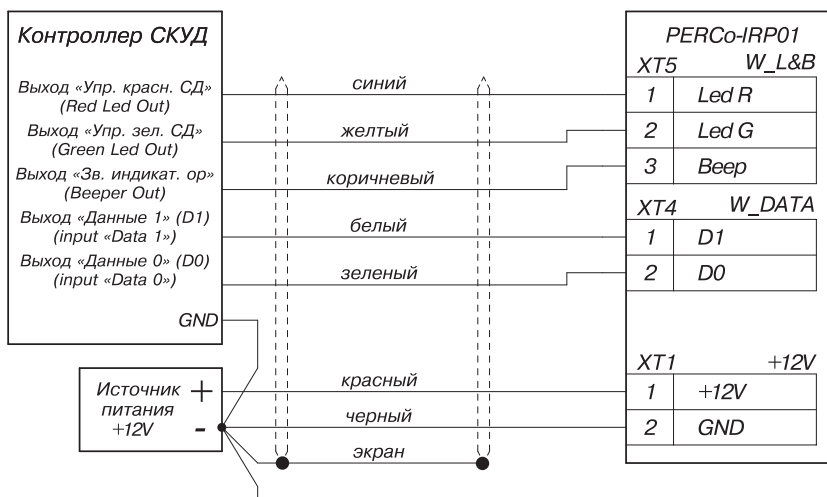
Контроллер СКУД

Выход «Упр. красн. СД» (Red Led Out)

Выход «Упр. зел. СД» (Green Led Out)

Выход «Зв. индикат. ор» (Beeper Out)

Выход «Данные 1» (D1) (input «Data 1»)

Выход «Данные 0» (D0) (input «Data 0»)

GND

Источник питания +12V

+

-

синий

желтый

коричневый

белый

зеленый

красный

черный

экран

PERCo-IRP01

| XT5 | W_L&B |
|---|---|
| 1 | Led R |
| 2 | Led G |
| 3 | Beep |

| XT4 | W_DATA |
|---|---|
| 1 | D1 |
| 2 | D0 |

| XT1 | +12V |
|---|---|
| 1 | +12V |
| 2 | GND |